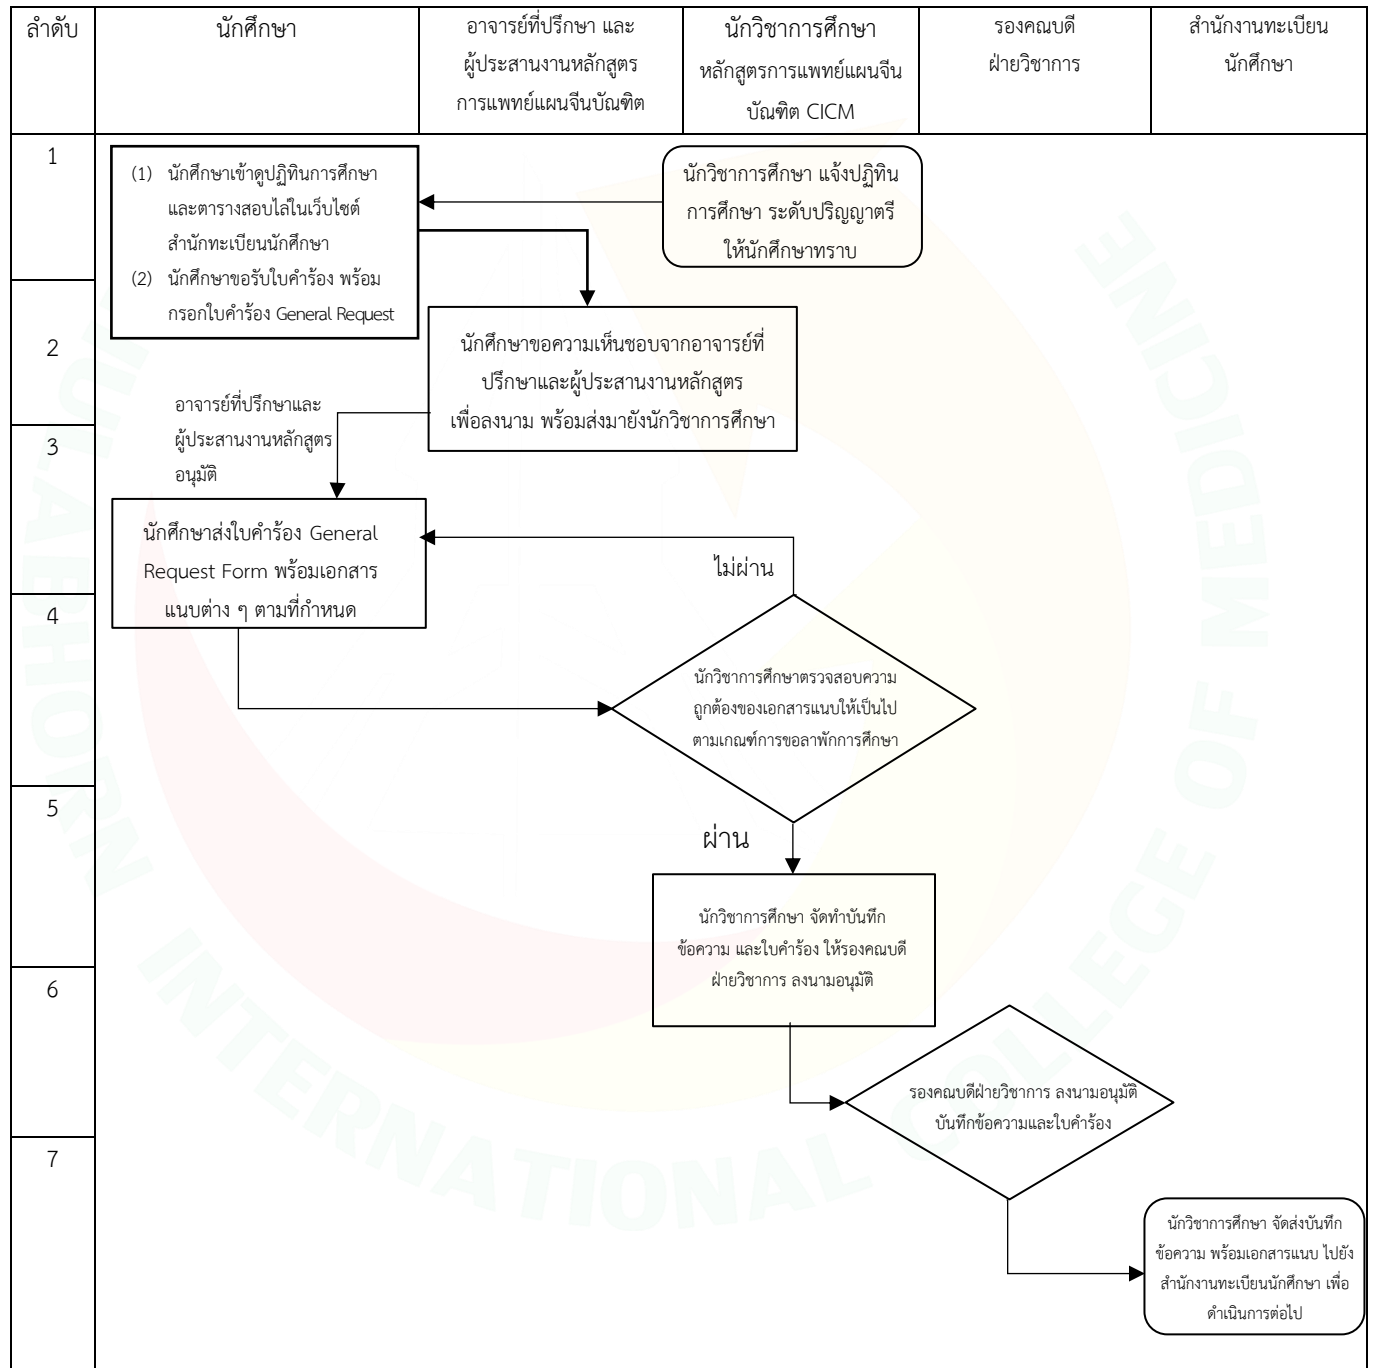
| ลำดับ | นักศึกษา | อาจารย์ที่ปรึกษา และ ผู้ประสานงานหลักสูตร การแพทย์แผนจีนบัณฑิต | นักวิชาการศึกษา หลักสูตรการแพทย์แผนจีน บัณฑิต CICM | รองคณบดี ฝ่ายวิชาการ | สำนักงานทะเบียน นักศึกษา |
|---|---|---|---|---|---|

1

(1) นักศึกษาเข้าดูปฏิทินการศึกษา และตารางสอบไล่ในเว็บไซต์ สำนักทะเบียนนักศึกษา
(2) นักศึกษาขอรับใบคำร้อง พร้อม กรอกใบคำร้อง General Request

นักวิชาการศึกษา แจ้งปฏิทิน การศึกษา ระดับปริญญาตรี ให้นักศึกษาทราบ

2

นักศึกษาขอความเห็นชอบจากอาจารย์ที่ ปรึกษาและผู้ประสานงานหลักสูตร เพื่อลงนาม พร้อมส่งมายังนักวิชาการศึกษา

อาจารย์ที่ปรึกษาและ ผู้ประสานงานหลักสูตร อนุมัติ

3

นักศึกษาส่งใบคำร้อง General Request Form พร้อมเอกสาร แนบต่าง ๆ ตามที่กำหนด

ไม่ผ่าน

4

นักวิชาการศึกษาตรวจสอบความ ถูกต้องของเอกสารแนบให้เป็นไป ตามเกณฑ์การขอลาพักการศึกษา

5

ผ่าน

นักวิชาการศึกษา จัดทำบันทึก ข้อความ และใบคำร้อง ให้รองคณบดี ฝ่ายวิชาการ ลงนามอนุมัติ

6

รองคณบดีฝ่ายวิชาการ ลงนามอนุมัติ บันทึกข้อความและใบคำร้อง

7

นักวิชาการศึกษา จัดส่งบันทึก ข้อความ พร้อมเอกสารแนบ ไปยัง สำนักงานทะเบียนนักศึกษา เพื่อ ดำเนินการต่อไป